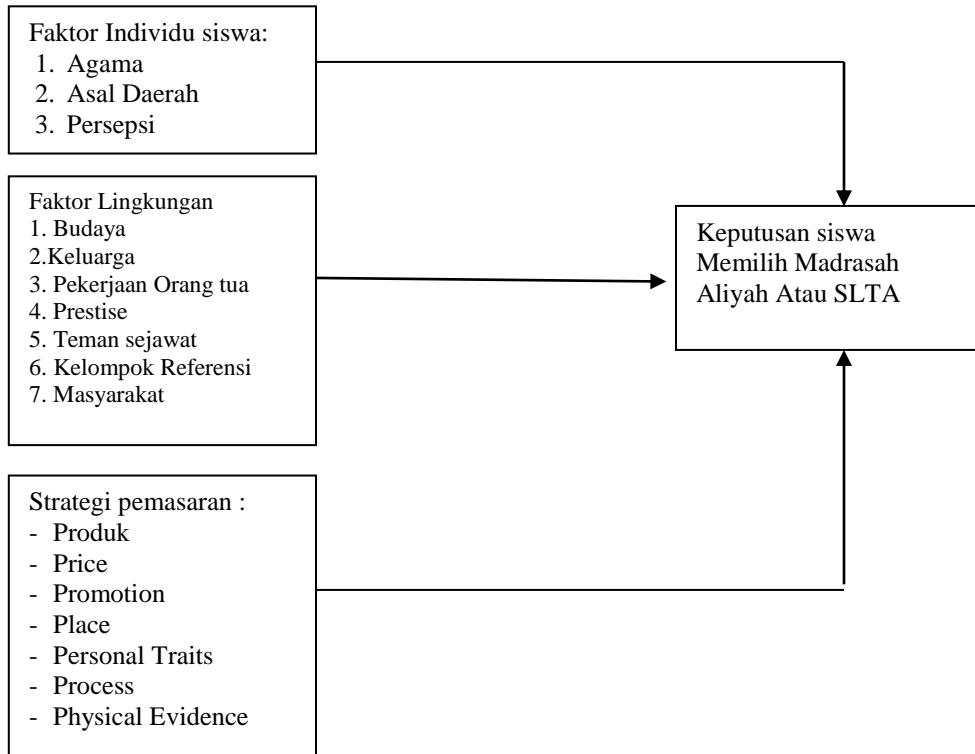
Faktor Individu siswa:
1. Agama
2. Asal Daerah
3. Persepsi

Faktor Lingkungan
1. Budaya
2.Keluarga
3. Pekerjaan Orang tua
4. Prestise
5. Teman sejawat
6. Kelompok Referensi
7. Masyarakat

Strategi pemasaran :
- Produk
- Price
- Promotion
- Place
- Personal Traits
- Process
- Physical Evidence

Keputusan siswa Memilih Madrasah Aliyah Atau SLTA